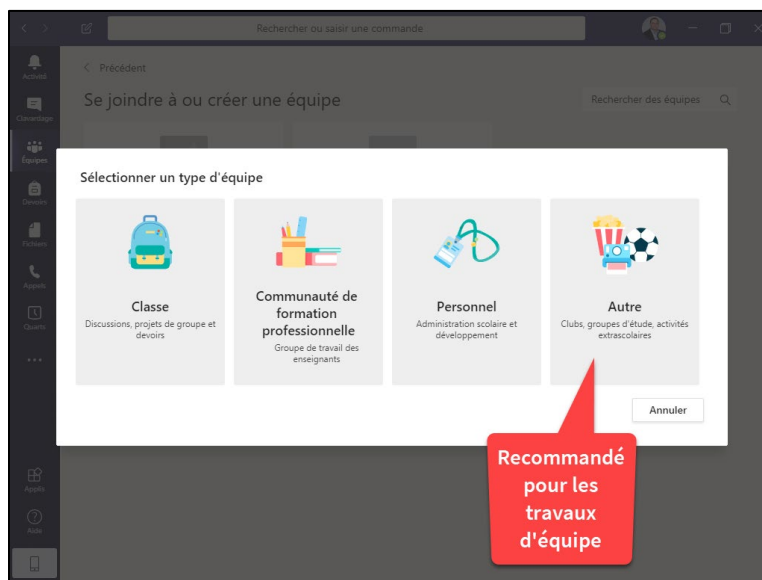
Rechercher ou saisir une commande

Activité

Clavardage

Équipes

Devoirs

Fichiers

Appels

Quart

...

Applis

Aide

< Précédent

Se joindre à ou créer une équipe

Rechercher des équipes

Sélectionner un type d'équipe

Classe
Discussions, projets de groupe et devoirs

Communauté de formation professionnelle
Groupe de travail des enseignants

Personnel
Administration scolaire et développement

Autre
Clubs, groupes d'étude, activités extrascolaires

Annuler

Recommandé pour les travaux d'équipe